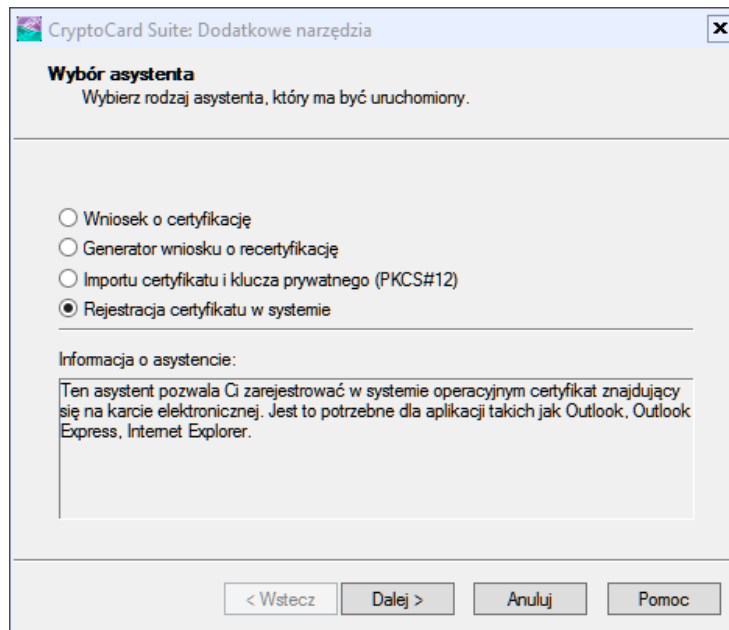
CryptoCard Suite: Dodatkowe narzędzia

Wybór asystenta
Wybierz rodzaj asystenta, który ma być uruchomiony.

Wniosek o certyfikację
Generator wniosku o recertyfikację
Importu certyfikatu i klucza prywatnego (PKCS#12)
Rejestracja certyfikatu w systemie

Informacja o asystencie:

Ten asystent pozwala Ci zarejestrować w systemie operacyjnym certyfikat znajdujący się na karcie elektronicznej. Jest to potrzebne dla aplikacji takich jak Outlook, Outlook Express, Internet Explorer.

< Wstecz
Dalej >
Anuluj
Pomoc